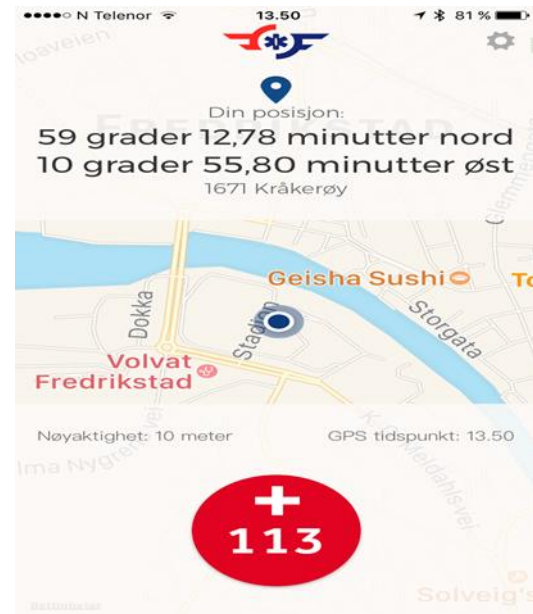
●●●●○ N Telenor 13.50 81 %

Din posisjon:
59 grader 12,78 minutter nord
10 grader 55,80 minutter øst
1671 Kråkerøy

Geisha Sushi
To
Dokka
Stadion
Storgata
Volvat Fredrikstad

Nøyaktighet: 10 meter
GPS tidspunkt: 13.50

Ilma Nygrens vei
K. Meldahlsvei

113

Solveig's